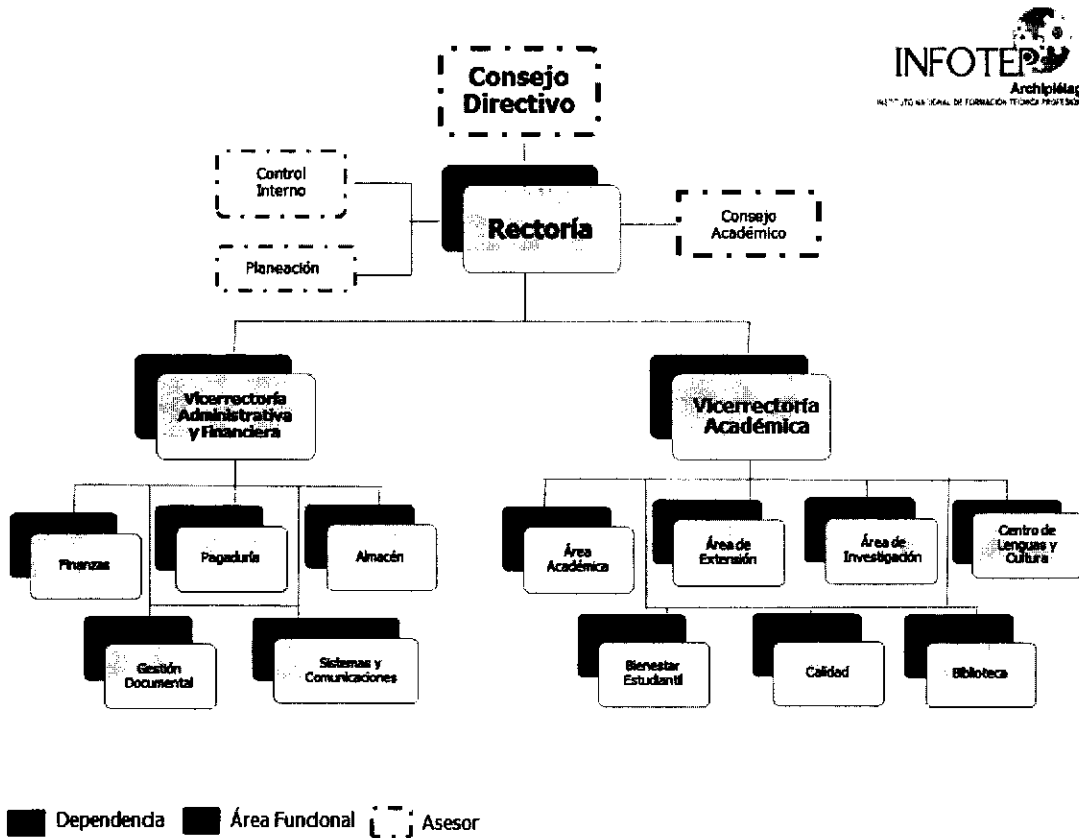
INFOTEP
Archipiélag
INSTITUTO NACIONAL DE FORMACIÓN TÉCNICA PROFESION

Consejo Directivo

Control Interno

Planeación

Rectoría

Consejo Académico

Vicerrectoría Administrativa y Financiera

Vicerrectoría Académica

Finanzas

Pagaduría

Almacén

Gestión Documental

Sistemas y Comunicaciones

Área Académica

Área de Extensión

Área de Investigación

Centro de Lenguas y Cultura

Bienestar Estudiantil

Calidad

Biblioteca

Dependencia Área Funcional Asesor